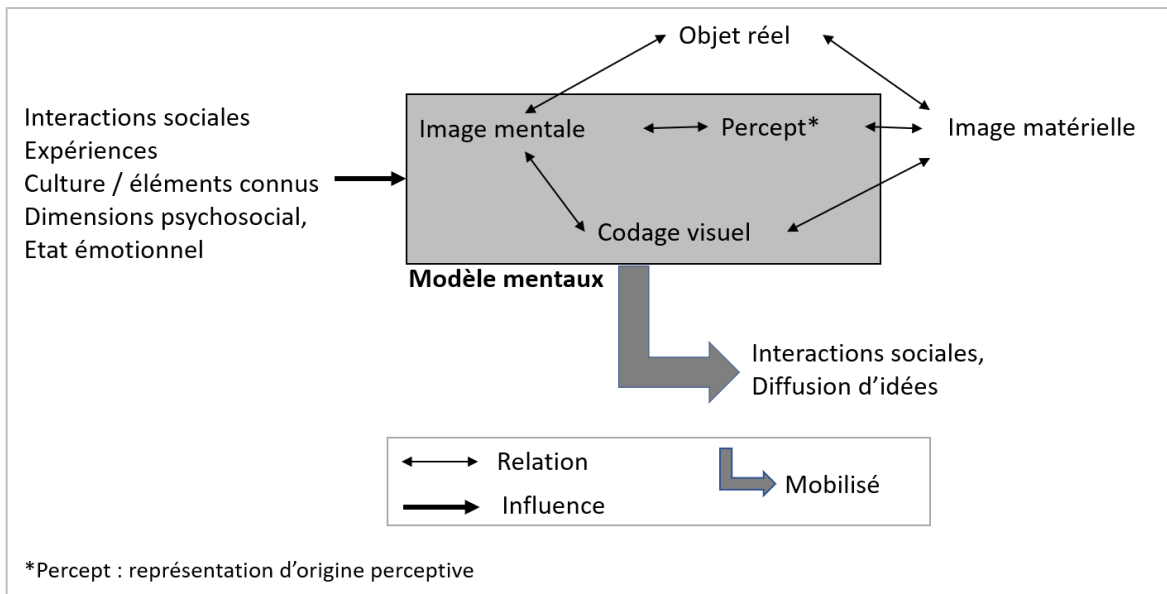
Objet réel

Interactions sociales
Expériences
Culture / éléments connus
Dimensions psychosocial,
Etat émotionnel

Image mentale
Percept*
Image matérielle
Codage visuel

Modèle mentaux

Interactions sociales,
Diffusion d'idées

Relation
Influence
Mobilisé

*Percept : représentation d'origine perceptive